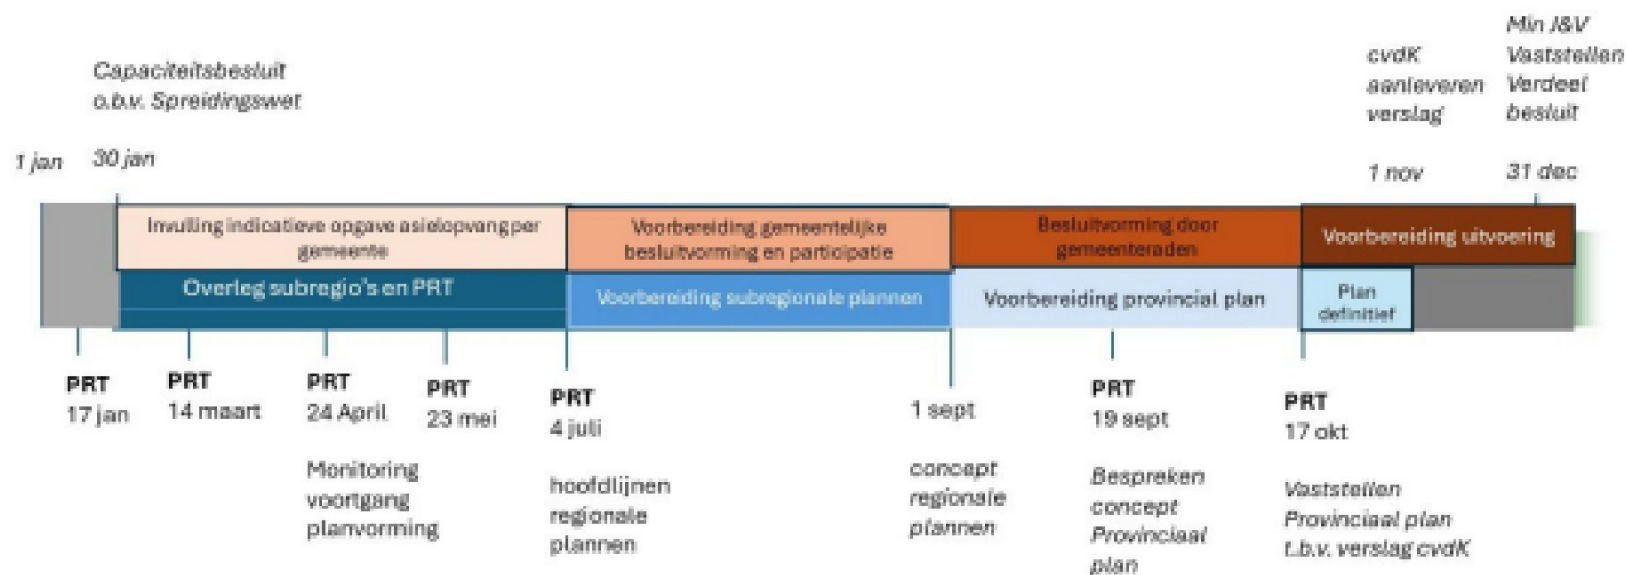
Capaciteitsbesluit o.b.v. Spreidingswet

1 jan

30 jan

cvdK aanleveren verslag

1 nov

Min J&V Vaststellen Verdeel besluit

31 dec

Invulling indicatieve opgave asielopvang per gemeente

Voorbereiding gemeentelijke besluitvorming en participatie

Besluitvorming door gemeenteraden

Voorbereiding uitvoering

Overleg subregio's en PRT

Voorbereiding subregionale plannen

Voorbereiding provincial plan

Plan definitief

PRT 17 jan

PRT 14 maart

PRT 24 April

Monitoring voortgang planvorming

PRT 23 mei

PRT 4 juli

hoofdlijnen regionale plannen

1 sept

concept regionale plannen

PRT 19 sept

Bespreken concept Provinciaal plan

PRT 17 okt

Vaststellen Provinciaal plan t.b.v. verslag cvdK